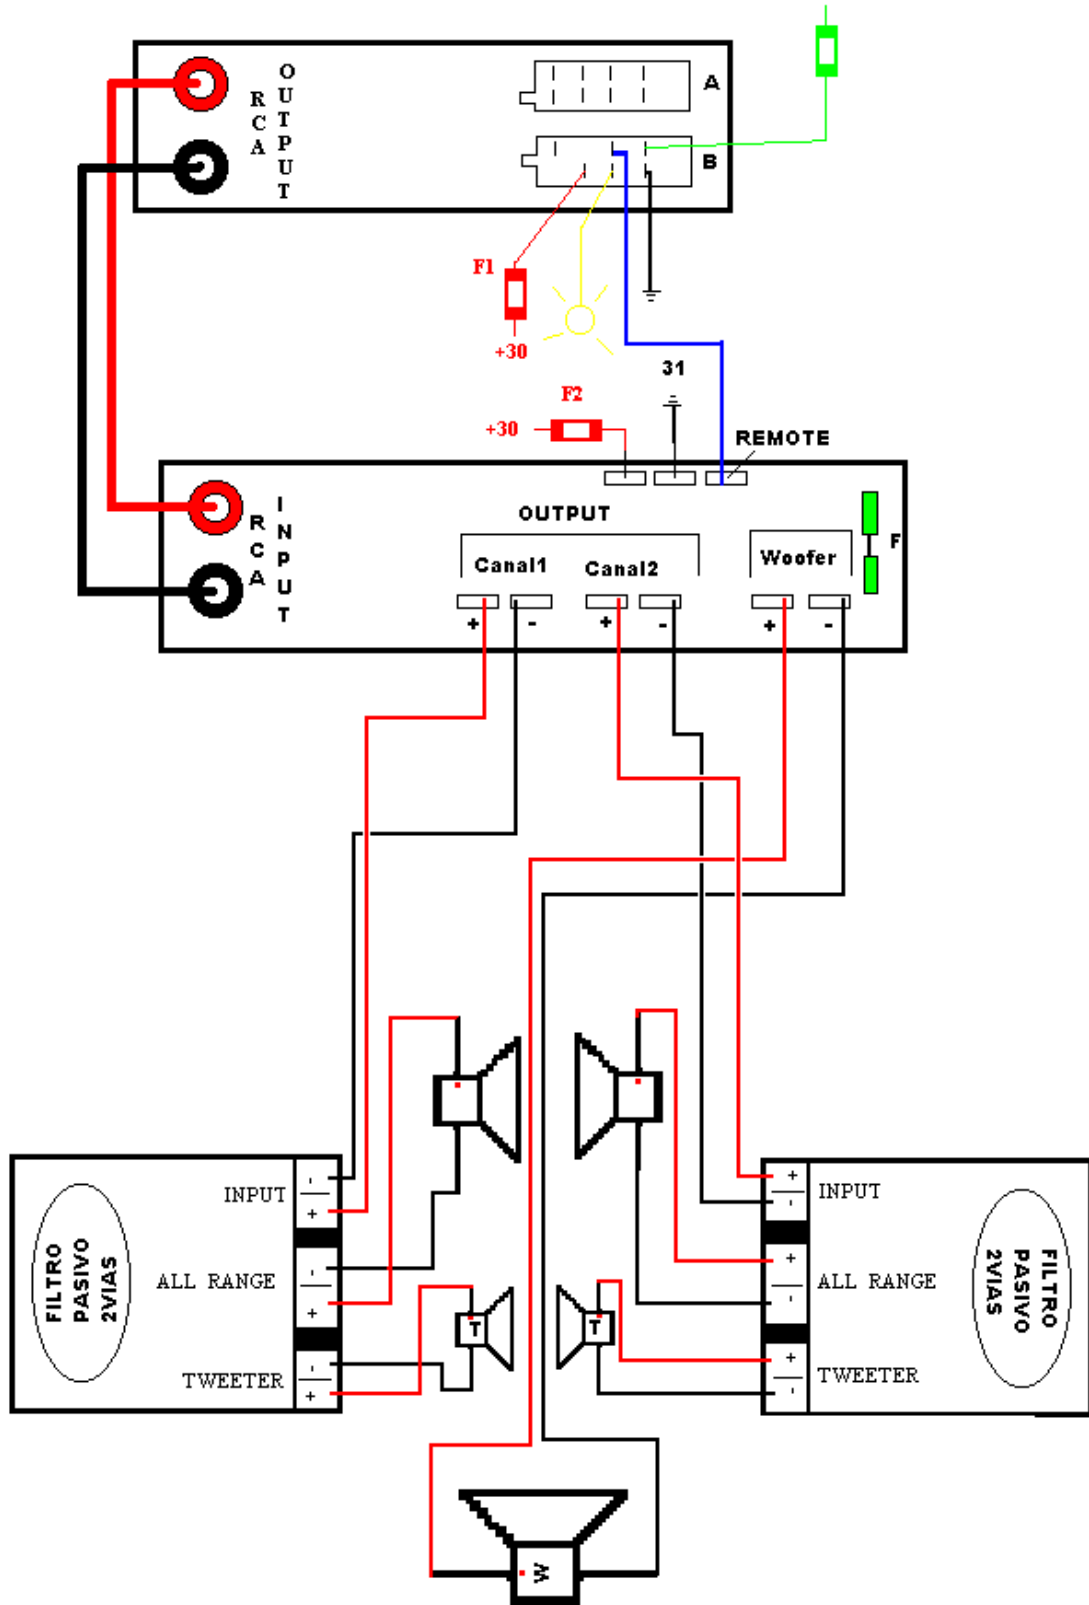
RCA OUTPUT
A
B
F1
+30
F2
+30
31
REMOTE
RCA INPUT
OUTPUT
Canal1
Canal2
Woofer
F
+ - + - + -
INPUT
ALL RANGE
TWEETER
FILTRO PASIVO 2VIAS
- + - + - +
T
INPUT
ALL RANGE
TWEETER
FILTRO PASIVO 2VIAS
+ - + - + -
T
W